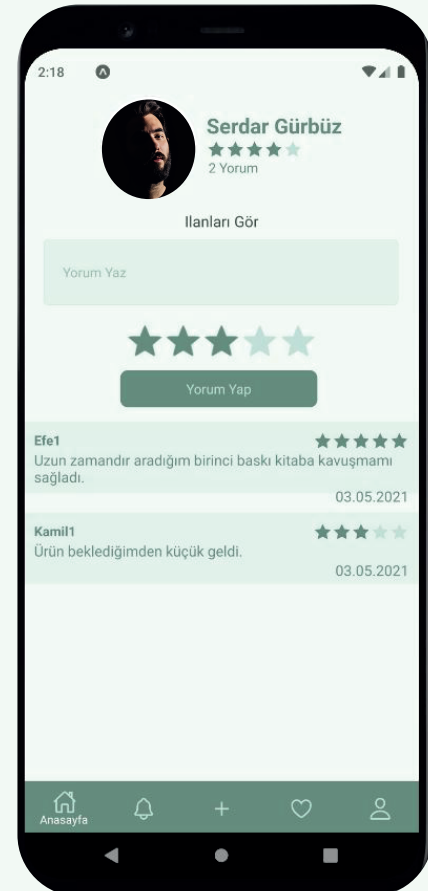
2:18

Serdar Gürbüz
2 Yorum

Ilanları Gör

Yorum Yaz

Yorum Yap

Efe1
Uzun zamandır aradığım birinci baskı kitaba kavuşmamı sağladı.
03.05.2021

Kamil1
Ürün beklediğimden küçük geldi.
03.05.2021

Anasayfa